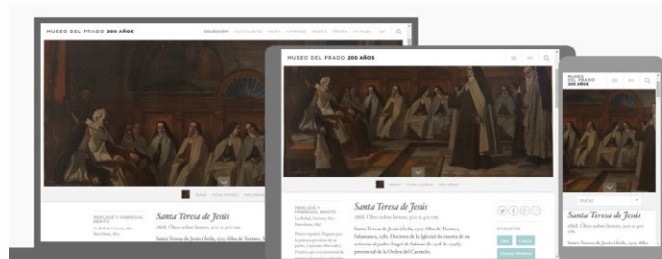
MUSEO DEL PRADO 200 AÑOS

COLECCIÓN

Santa Teresa de Jesús

1608. Óleo sobre lienzo, 502 x 411 cm

MERCADÉ Y FERRÀNDIS, BENITO

Santa Teresa de Jesús (Ávila, 1515-Alba de Tormes,

MUSEO DEL PRADO 200 AÑOS

Santa Teresa de Jesús

1608. Óleo sobre lienzo, 502 x 411 cm

MERCADÉ Y FERRÀNDIS, BENITO

Santa Teresa de Jesús (Ávila, 1515-Alba de Tormes), Salamanca, 1582. Doctora de la Iglesia

MUSEO DEL PRADO 200 AÑOS

Santa Teresa de Jesús

1608. Óleo sobre lienzo, 502 x 411 cm

Santa Teresa de Jesús (Ávila, 1515-Alba de Tormes,